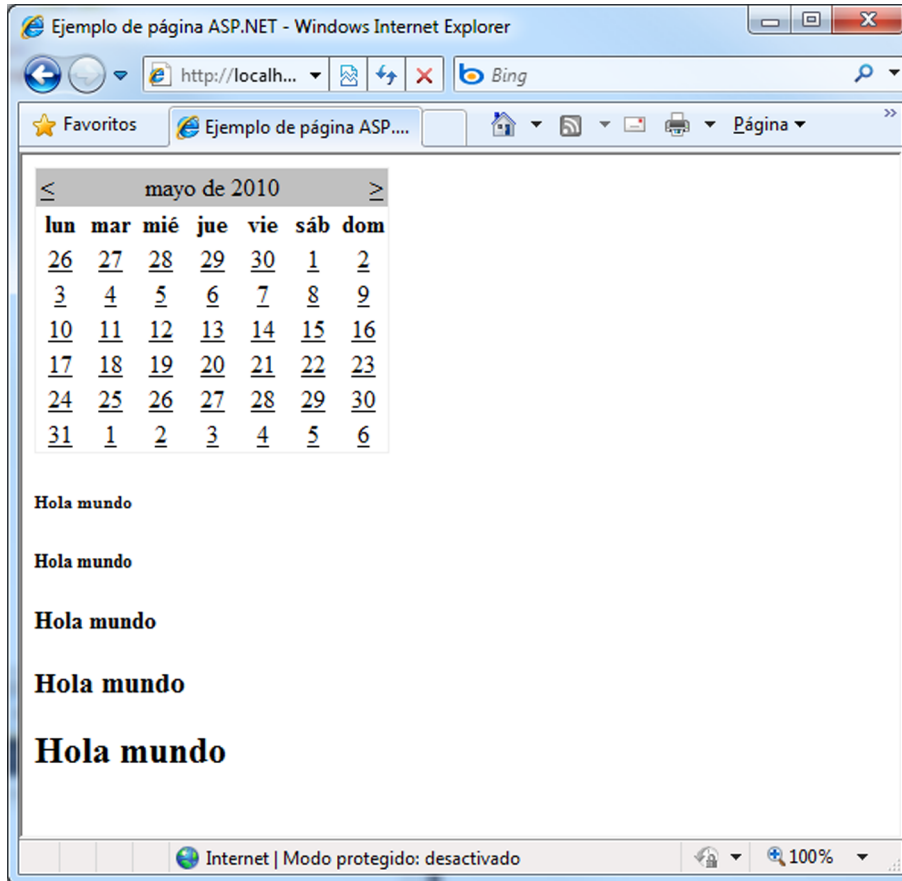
Ejemplo de página ASP.NET - Windows Internet Explorer

http://localh...

Bing

Favoritos

Ejemplo de página ASP....

Página

| < | | | mayo de 2010 | | | > |
|---|---|---|---|---|---|---|
| lun | mar | mié | jue | vie | sáb | dom |
| 26 | 27 | 28 | 29 | 30 | 1 | 2 |
| 3 | 4 | 5 | 6 | 7 | 8 | 9 |
| 10 | 11 | 12 | 13 | 14 | 15 | 16 |
| 17 | 18 | 19 | 20 | 21 | 22 | 23 |
| 24 | 25 | 26 | 27 | 28 | 29 | 30 |
| 31 | 1 | 2 | 3 | 4 | 5 | 6 |

Hola mundo

Hola mundo

Hola mundo

Hola mundo

Hola mundo

Internet | Modo protegido: desactivado

100%